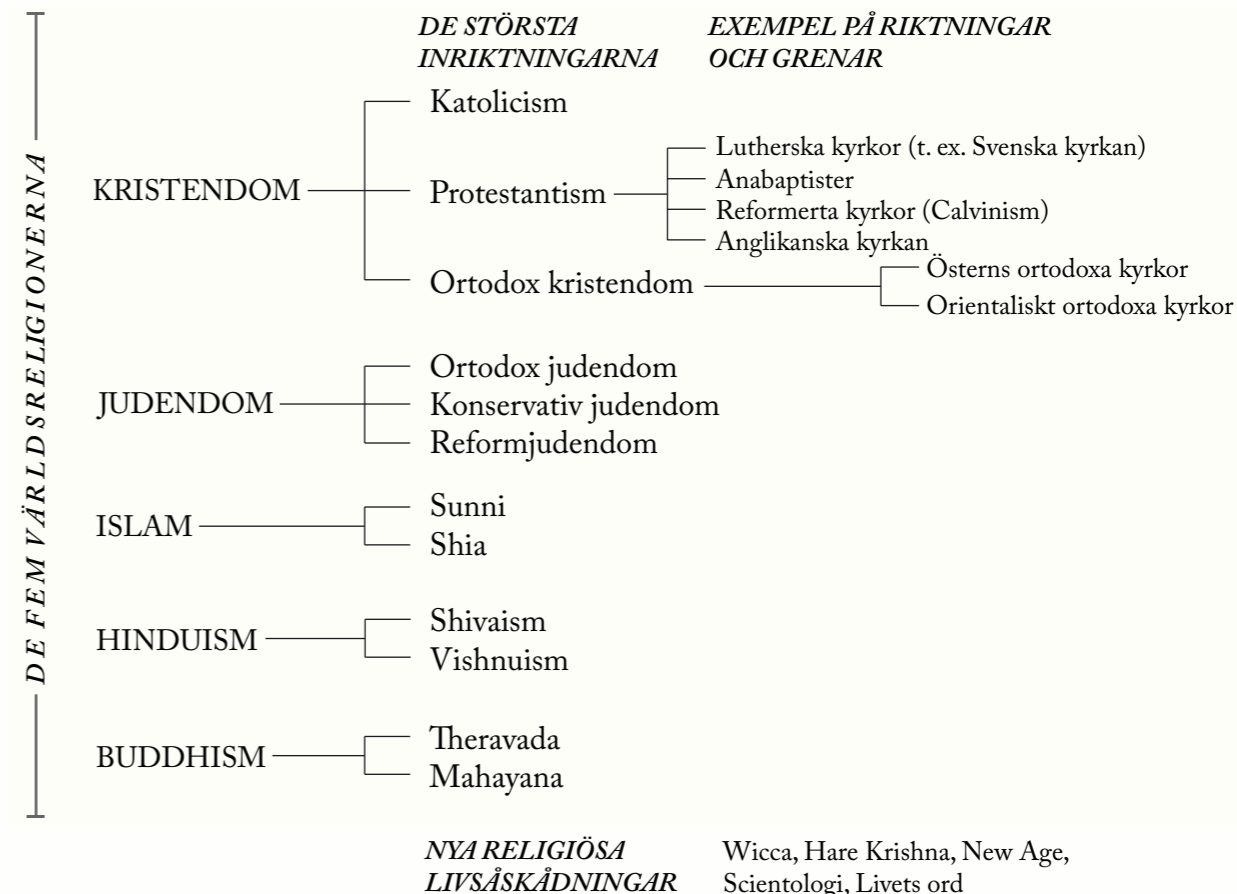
DE FEM VÄRLDSRELIGIONERNA

DE STÖRSTA INRIKTNINGARNA

EXEMPEL PÅ RIKTNINGAR OCH GRENAR

KRISTENDOM

Katolicism

Protestantism

Lutherska kyrkor (t. ex. Svenska kyrkan)
Anabaptister
Reformerta kyrkor (Calvinism)
Anglikanska kyrkan

Ortodox kristendom

Österns ortodoxa kyrkor
Orientaliskt ortodoxa kyrkor

JUDENDOM

Ortodox judendom
Konservativ judendom
Reformjudendom

ISLAM

Sunni
Shia

HINDUISM

Shivaism
Vishnuism

BUDDHISM

Theravada
Mahayana

NYA RELIGIÖSA LIVSÅSKÅDNINGAR

Wicca, Hare Krishna, New Age, Scientologi, Livets ord